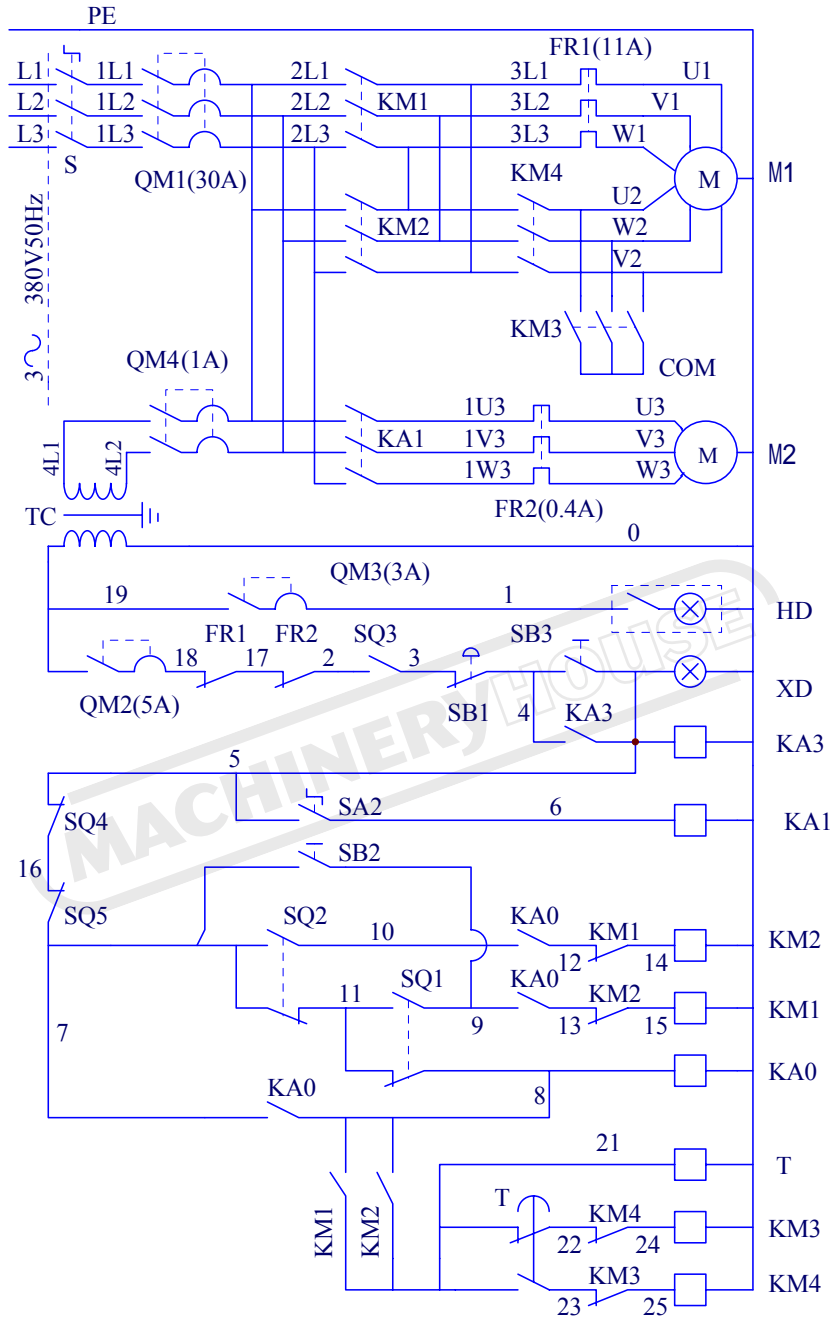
PE

L1 1L1 2L1 3L1 FR1(11A) U1
L2 1L2 2L2 KM1 3L2 V1
L3 1L3 2L3 3L3 W1
S QM1(30A) KM4 M M1
U2
KM2 W2
V2
380V50Hz
KM3
3 ~ COM
QM4(1A)
1U3 U3
KA1 1V3 V3 M M2
4L1 4L2 1W3 W3
FR2(0.4A)
TC
0
QM3(3A)
19 1 HD
FR1 FR2 SQ3 SB3
18 17 2 3 XD
QM2(5A) SB1 4 KA3
5 KA3
SQ4 SA2 6 KA1
16 SB2
SQ5
SQ2 10 KA0 KM1
12 14 KM2
11 SQ1 KA0 KM2
9 13 15 KM1
7
KA0
KA0
8
21
T
T KM4
22 24 KM3
KM1 KM2
KM3
23 25 KM4

MACHINERYHOUSE